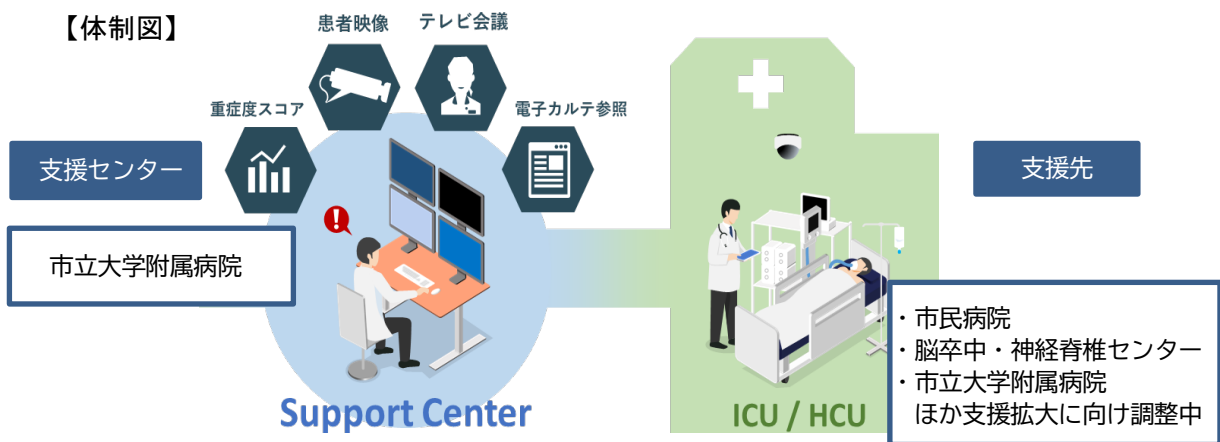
【体制図】

患者映像

テレビ会議

重症度スコア

電子カルテ参照

支援センター

市立大学附属病院

Support Center

ICU / HCU

支援先

・市民病院
・脳卒中・神経脊椎センター
・市立大学附属病院
ほか支援拡大に向け調整中